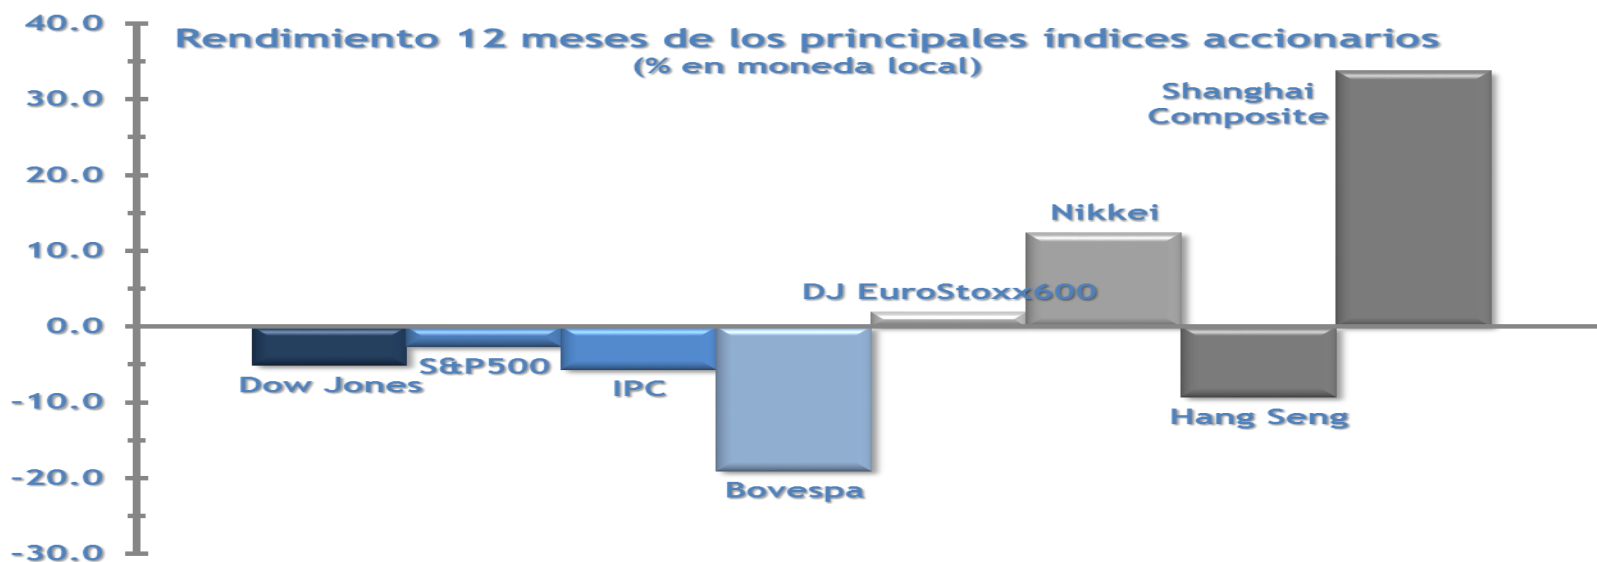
Rendimiento 12 meses de los principales índices accionarios
(% en moneda local)

40.0
30.0
20.0
10.0
0.0
-10.0
-20.0
-30.0

Shanghai Composite
Nikkei
DJ EuroStoxx600
S&P500
Dow Jones
IPC
Bovespa
Hang Seng